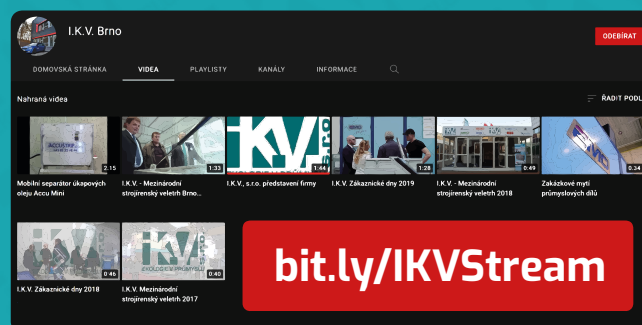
I.K.V. Brno

ODEBÍRAT

DOMOVSKÁ STRÁNKA
VIDEA
PLAYLISTY
KANÁLY
INFORMACE

Nahraná videa

ŘADIT PODLE

2:15
Mobilní separátor úkapových olejů Accu Mini

1:33
I.K.V. - Mezinárodní strojírenský veletrh Brno...

1:44
I.K.V., s.r.o. představení firmy

1:28
I.K.V. Zákaznické dny 2019

0:49
I.K.V. - Mezinárodní strojírenský veletrh 2018

0:34
Zakázkové mytí průmyslových dílů

0:46
I.K.V. Zákaznické dny 2018

0:40
I.K.V. Mezinárodní strojírenský veletrh 2017

bit.ly/IKVStream